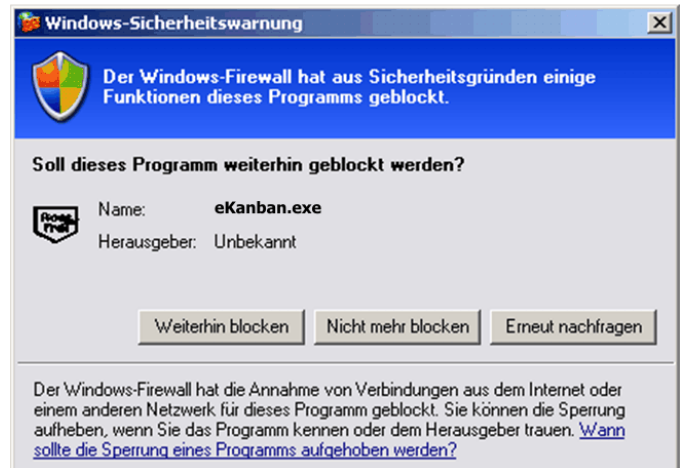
Windows-Sicherheitswarnung

Der Windows-Firewall hat aus Sicherheitsgründen einige Funktionen dieses Programms geblockt.

Soll dieses Programm weiterhin geblockt werden?

Name: eKanban.exe

Herausgeber: Unbekannt

Weiterhin blocken | Nicht mehr blocken | Erneut nachfragen

Der Windows-Firewall hat die Annahme von Verbindungen aus dem Internet oder einem anderen Netzwerk für dieses Programm geblockt. Sie können die Sperrung aufheben, wenn Sie das Programm kennen oder dem Herausgeber trauen. Wann sollte die Sperrung eines Programms aufgehoben werden?